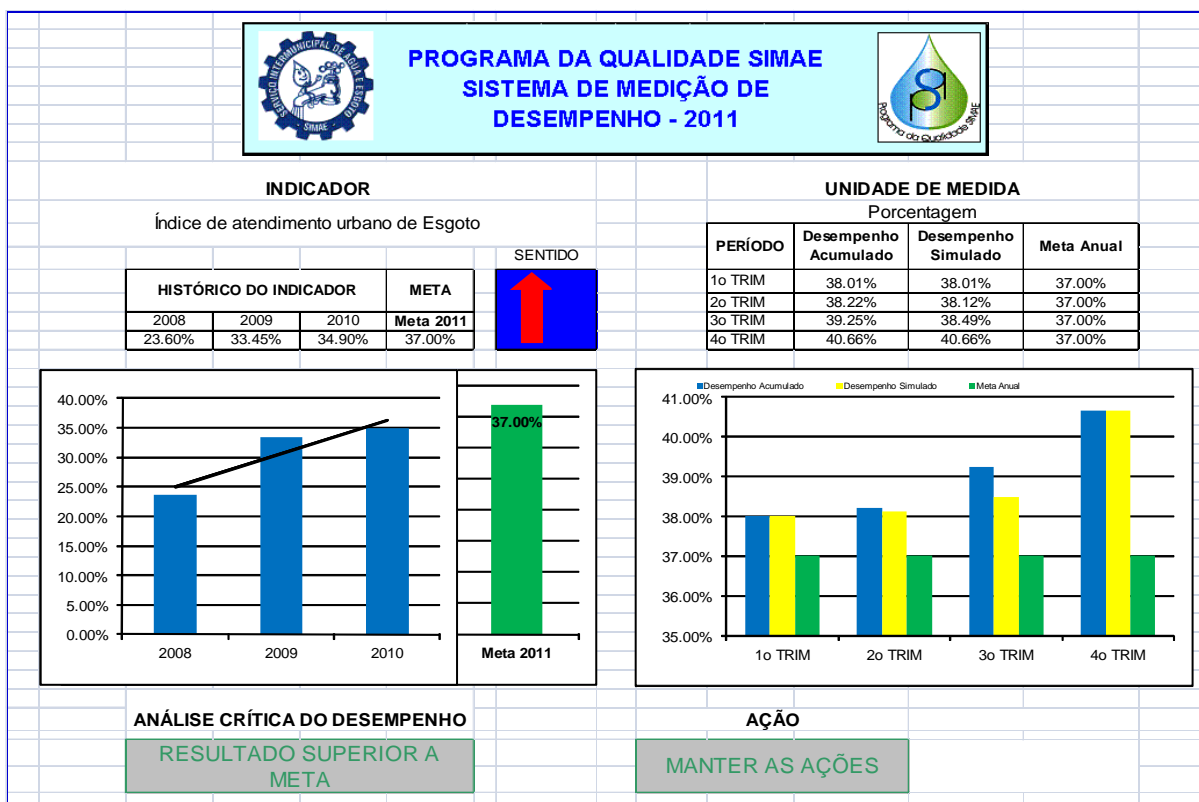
SERVIÇO INTERMUNICIPAL DE ÁGUA E ESGOTO
SIMAE

PROGRAMA DA QUALIDADE SIMAE
SISTEMA DE MEDIÇÃO DE DESEMPENHO - 2011

Programa da Qualidade SIMAE

INDICADOR

Índice de atendimento urbano de Esgoto

UNIDADE DE MEDIDA

Porcentagem

SENTIDO

| HISTÓRICO DO INDICADOR | | | META |
|---|---|---|---|
| 2008 | 2009 | 2010 | Meta 2011 |
| 23.60% | 33.45% | 34.90% | 37.00% |

| PERÍODO | Desempenho Acumulado | Desempenho Simulado | Meta Anual |
|---|---|---|---|
| 1o TRIM | 38.01% | 38.01% | 37.00% |
| 2o TRIM | 38.22% | 38.12% | 37.00% |
| 3o TRIM | 39.25% | 38.49% | 37.00% |
| 4o TRIM | 40.66% | 40.66% | 37.00% |

40.00%
35.00%
30.00%
25.00%
20.00%
15.00%
10.00%
5.00%
0.00%
2008
2009
2010
37.00%
Meta 2011

Desempenho Acumulado
Desempenho Simulado
Meta Anual
41.00%
40.00%
39.00%
38.00%
37.00%
36.00%
35.00%
1o TRIM
2o TRIM
3o TRIM
4o TRIM

ANÁLISE CRÍTICA DO DESEMPENHO

RESULTADO SUPERIOR A META

AÇÃO

MANTER AS AÇÕES